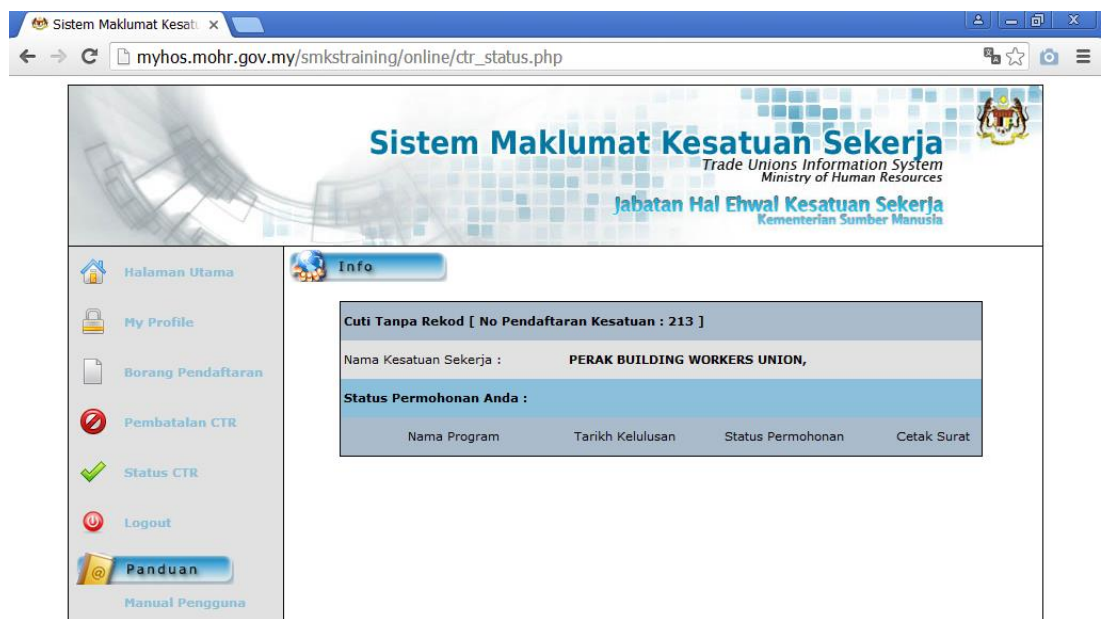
Sistem Maklumat Kesatu ×

myhos.mohr.gov.my/smkstraining/online/ctr_status.php

Sistem Maklumat Kesatuan Sekerja
Trade Unions Information System
Ministry of Human Resources

Jabatan Hal Ehwal Kesatuan Sekerja
Kementerian Sumber Manusia

Halaman Utama

My Profile

Borang Pendaftaran

Pembatalan CTR

Status CTR

Logout

Panduan

Manual Pengguna

Info

Cuti Tanpa Rekod [ No Pendaftaran Kesatuan : 213 ]

Nama Kesatuan Sekerja : PERAK BUILDING WORKERS UNION,

Status Permohonan Anda :

| Nama Program | Tarikh Kelulusan | Status Permohonan | Cetak Surat |
|---|---|---|---|